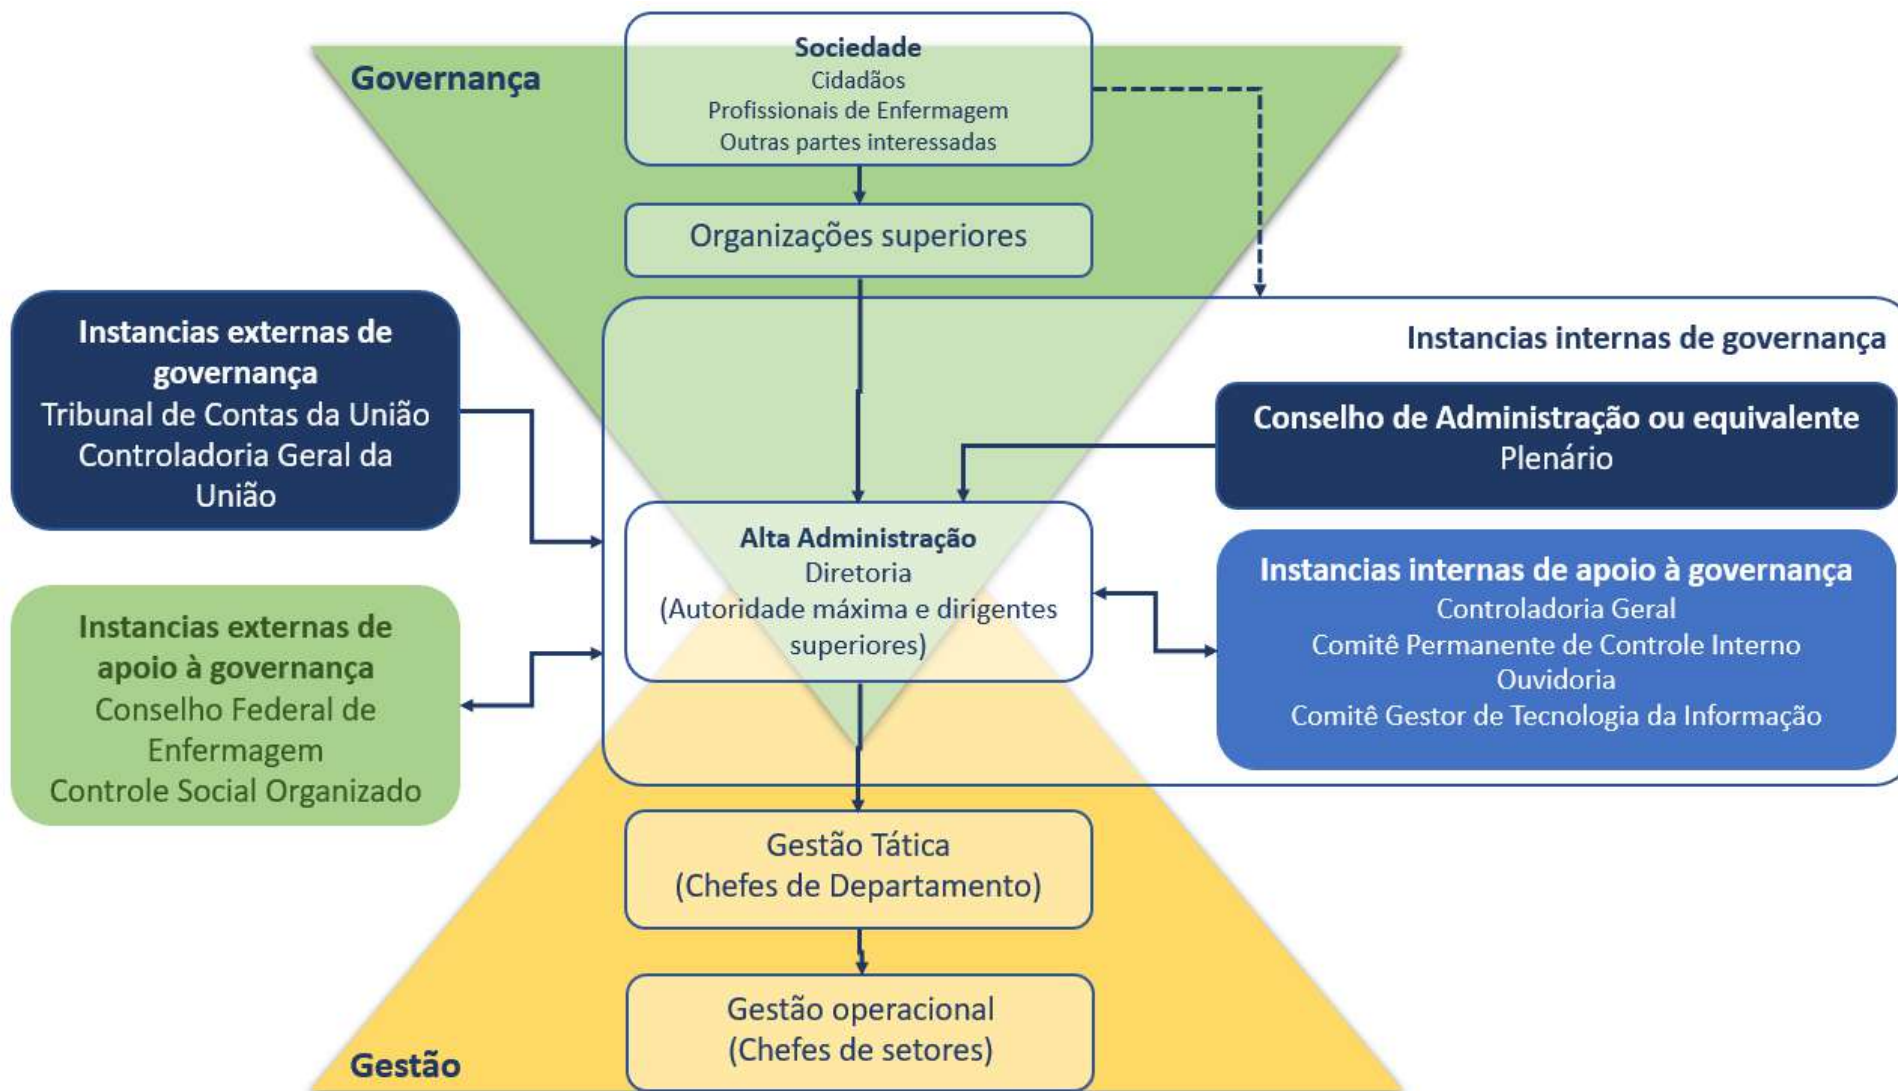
Governança

Sociedade
Cidadãos
Profissionais de Enfermagem
Outras partes interessadas

Organizações superiores

Instancias externas de governança
Tribunal de Contas da União
Controladoria Geral da União

Instancias internas de governança

Conselho de Administração ou equivalente
Plenário

Alta Administração
Diretoria
(Autoridade máxima e dirigentes superiores)

Instancias internas de apoio à governança
Controladoria Geral
Comitê Permanente de Controle Interno
Ouvidoria
Comitê Gestor de Tecnologia da Informação

Instancias externas de apoio à governança
Conselho Federal de Enfermagem
Controle Social Organizado

Gestão Tática
(Chefes de Departamento)

Gestão operacional
(Chefes de setores)

Gestão